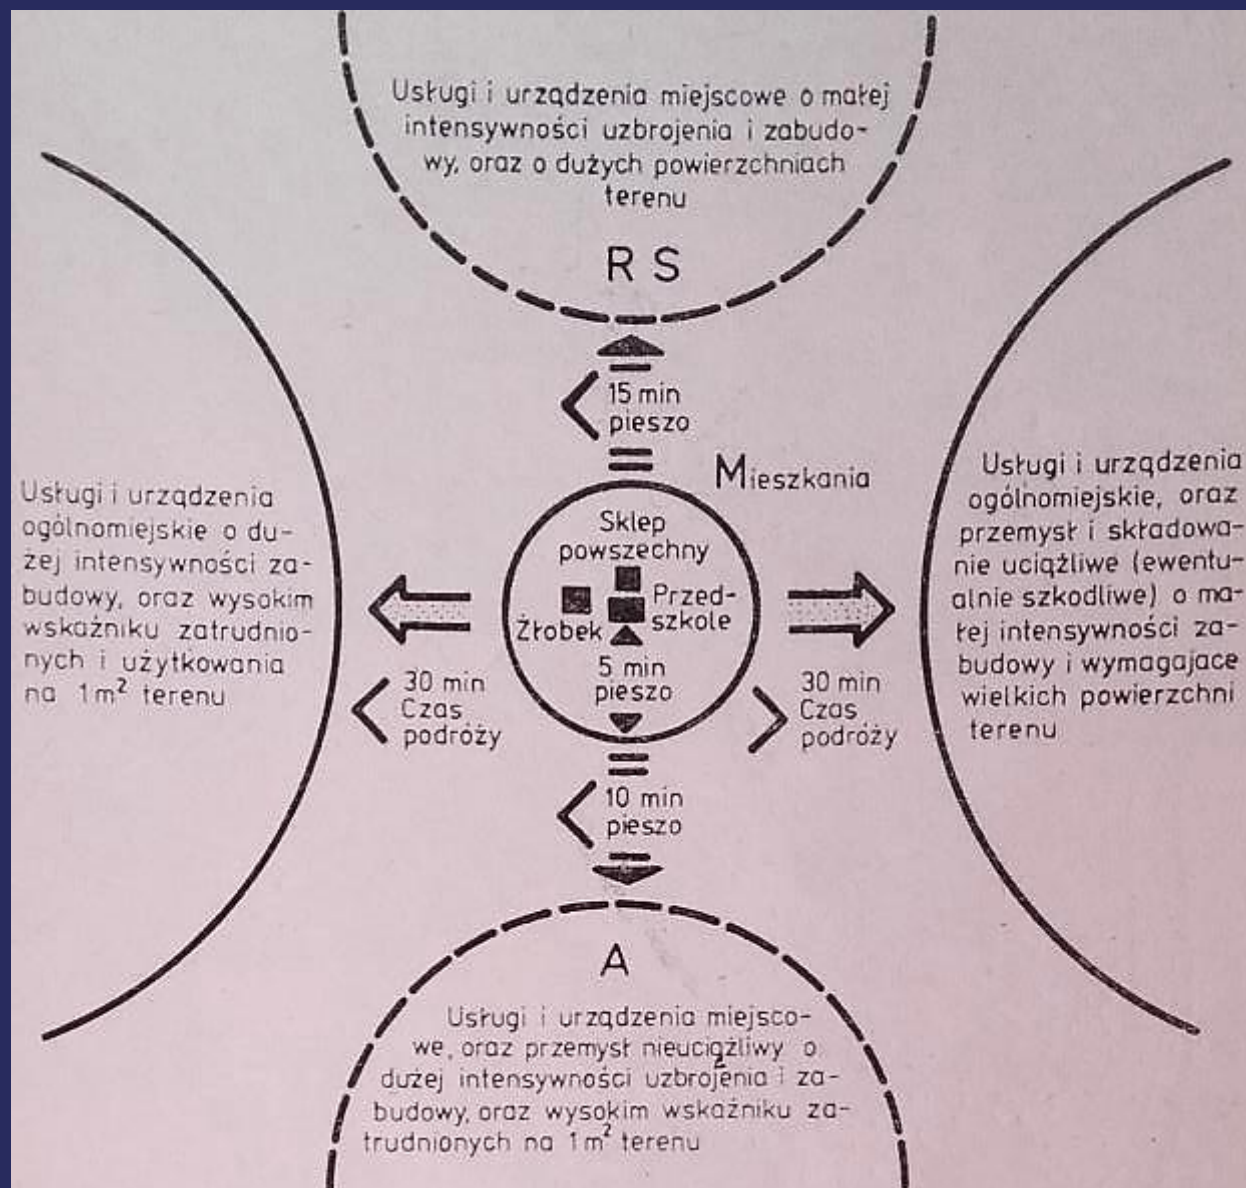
Usługi i urządzenia miejscowe o małej intensywności uzbrojenia i zabudowy, oraz o dużych powierzchniach terenu

RS

15 min pieszo

Mieszkania

Usługi i urządzenia ogólnomiejskie o dużej intensywności zabudowy, oraz wysokim wskaźniku zatrudnionych i użytkowania na $1m^2$ terenu

Sklep powszechny

Żłobek

Przedszkole

5 min pieszo

30 min Czas podróży

30 min Czas podróży

Usługi i urządzenia ogólnomiejskie, oraz przemysł i składowanie uciążliwe (ewentualnie szkodliwe) o małej intensywności zabudowy i wymagajace wielkich powierzchni terenu

10 min pieszo

A

Usługi i urządzenia miejscowe, oraz przemysł nieuciążliwy o dużej intensywności uzbrojenia i zabudowy, oraz wysokim wskaźniku zatrudnionych na $1m^2$ terenu